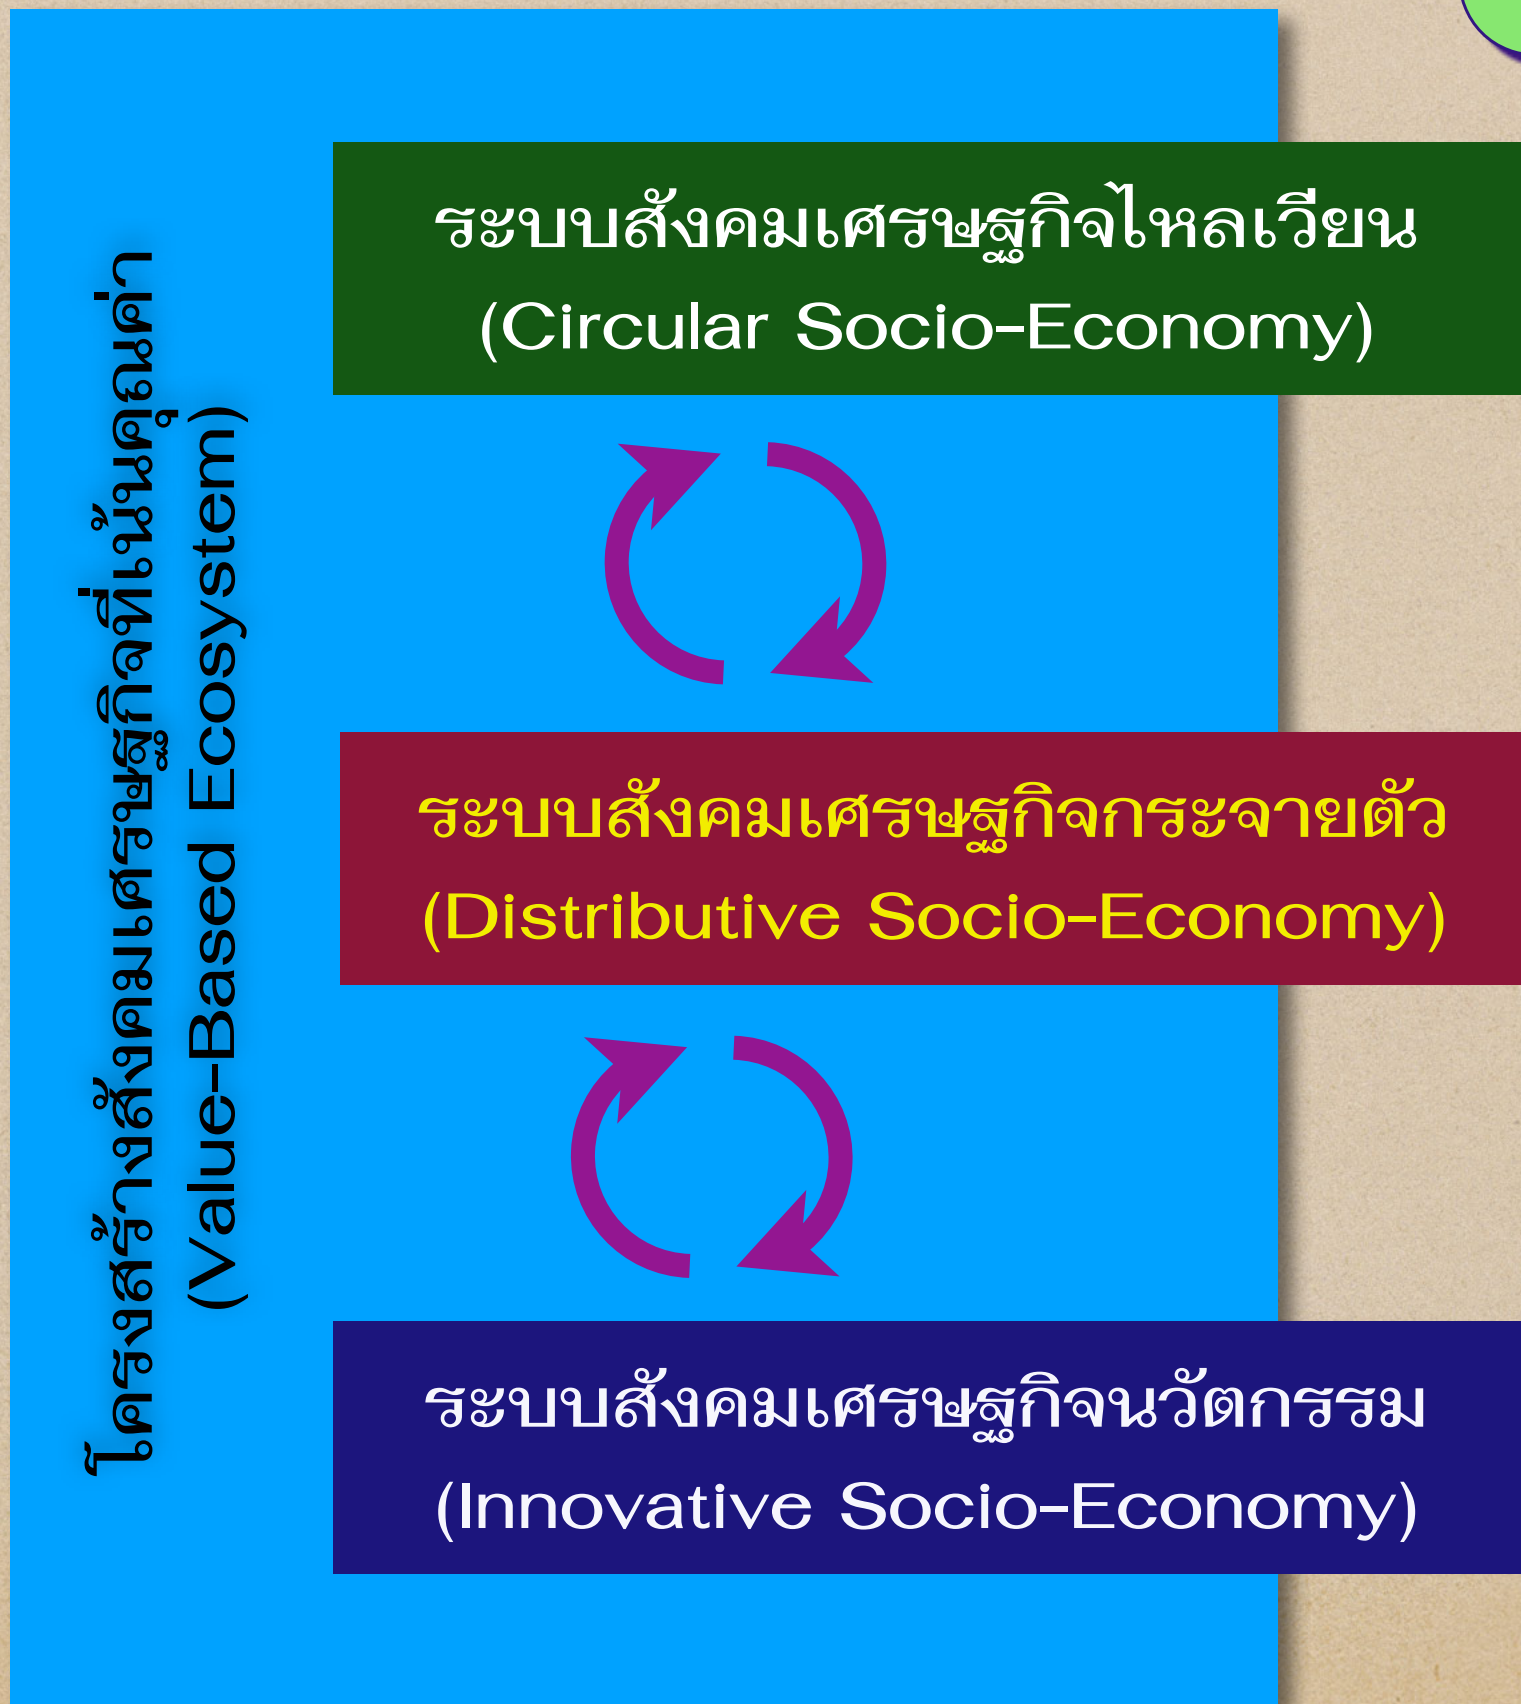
โครงสร้างสังคมเศรษฐกิจที่เน้นคุณค่า
(Value-Based Ecosystem)

ระบบสังคมเศรษฐกิจไหลเวียน
(Circular Socio-Economy)

ระบบสังคมเศรษฐกิจกระจายตัว
(Distributive Socio-Economy)

ระบบสังคมเศรษฐกิจนวัตกรรม
(Innovative Socio-Economy)